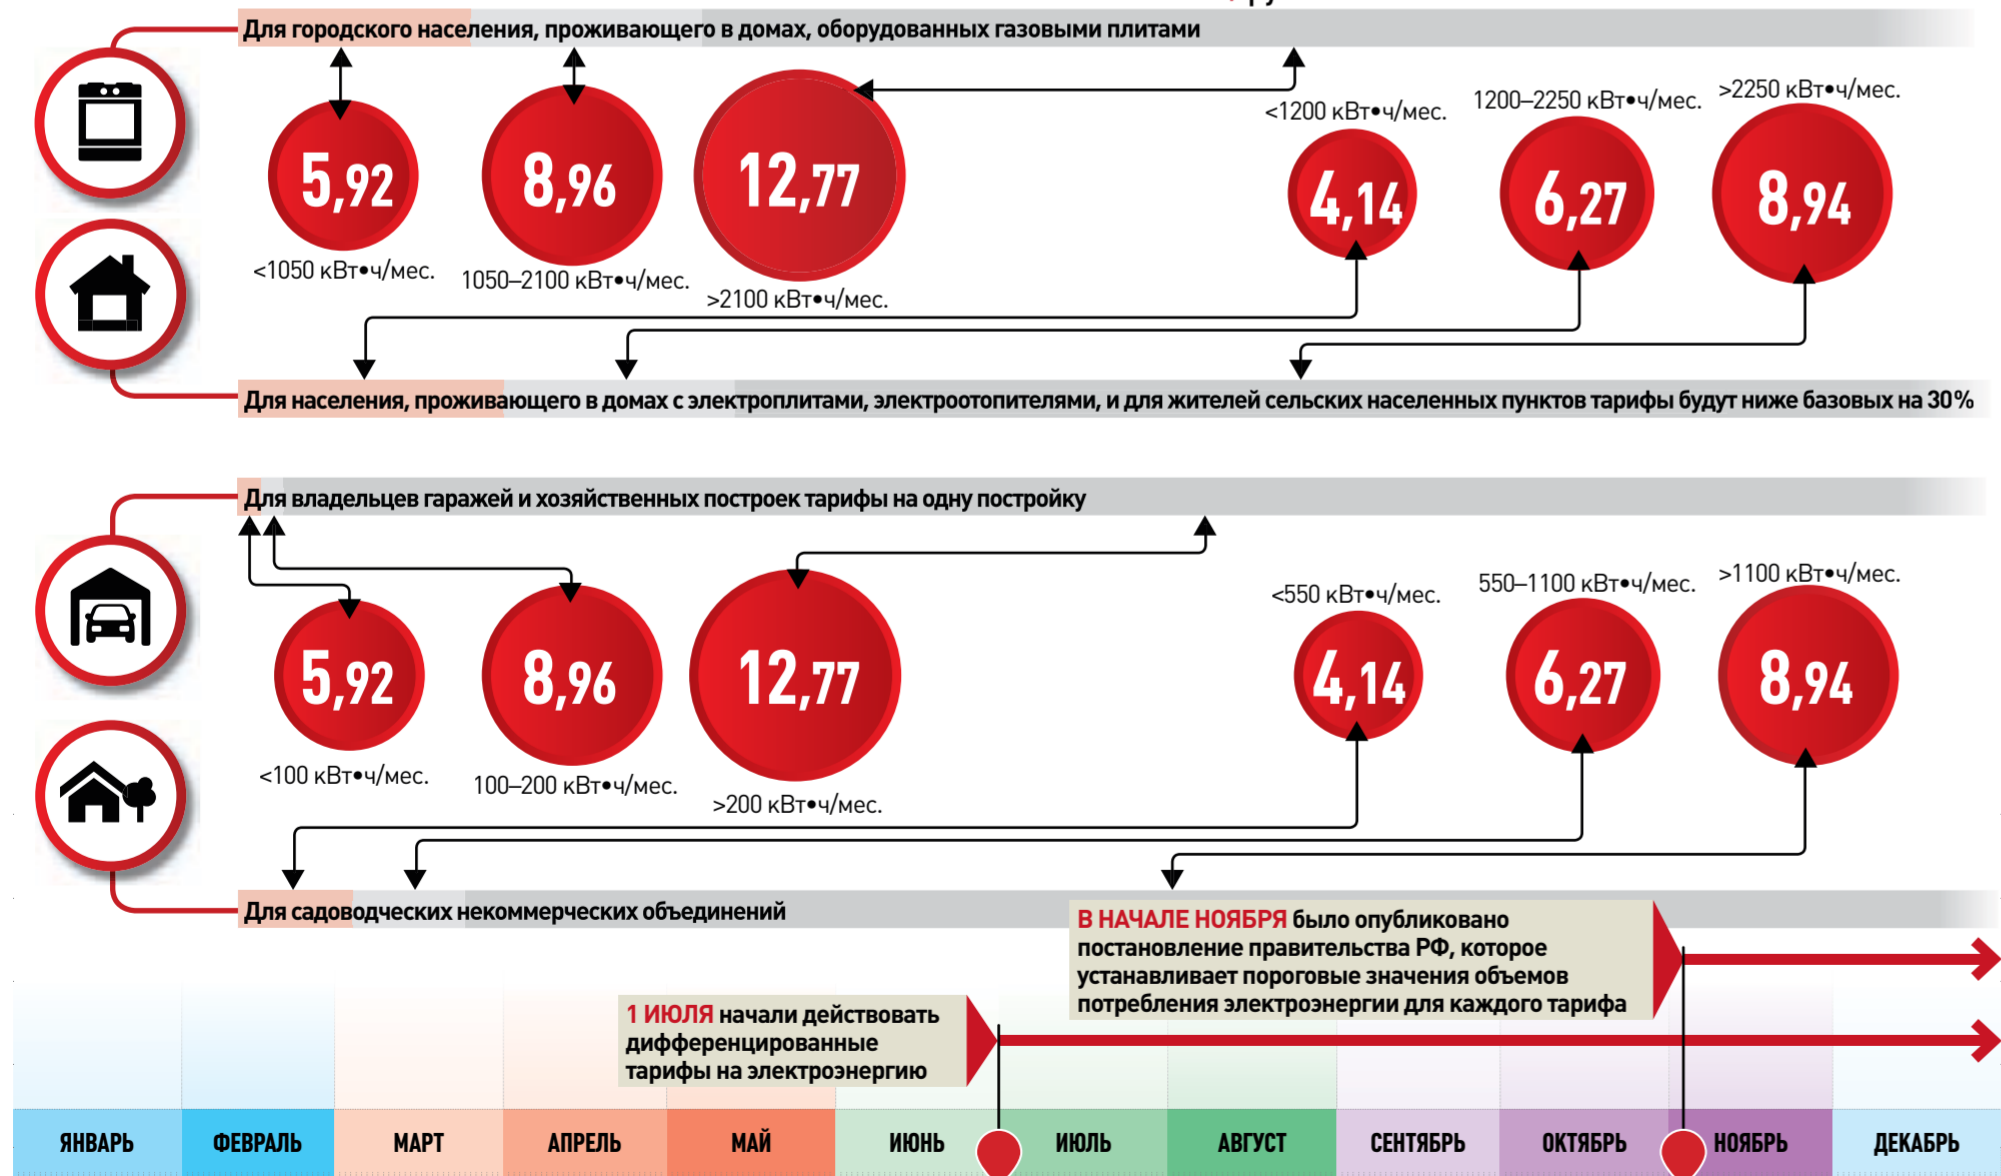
Для городского населения, проживающего в домах, оборудованных газовыми плитами

5,92
<1050 кВт•ч/мес.

8,96
1050–2100 кВт•ч/мес.

12,77
>2100 кВт•ч/мес.

<1200 кВт•ч/мес.
4,14

1200–2250 кВт•ч/мес.
6,27

>2250 кВт•ч/мес.
8,94

Для населения, проживающего в домах с электроплитами, электроотопителями, и для жителей сельских населенных пунктов тарифы будут ниже базовых на 30%

Для владельцев гаражей и хозяйственных построек тарифы на одну постройку

5,92
<100 кВт•ч/мес.

8,96
100–200 кВт•ч/мес.

12,77
>200 кВт•ч/мес.

<550 кВт•ч/мес.
4,14

550–1100 кВт•ч/мес.
6,27

>1100 кВт•ч/мес.
8,94

Для садоводческих некоммерческих объединений

В НАЧАЛЕ НОЯБРЯ было опубликовано постановление правительства РФ, которое устанавливает пороговые значения объемов потребления электроэнергии для каждого тарифа

1 ИЮЛЯ начали действовать дифференцированные тарифы на электроэнергию

| ЯНВАРЬ | ФЕВРАЛЬ | МАРТ | АПРЕЛЬ | МАЙ | ИЮНЬ | ИЮЛЬ | АВГУСТ | СЕНТЯБРЬ | ОКТЯБРЬ | НОЯБРЬ | ДЕКАБРЬ |
|---|---|---|---|---|---|---|---|---|---|---|---|